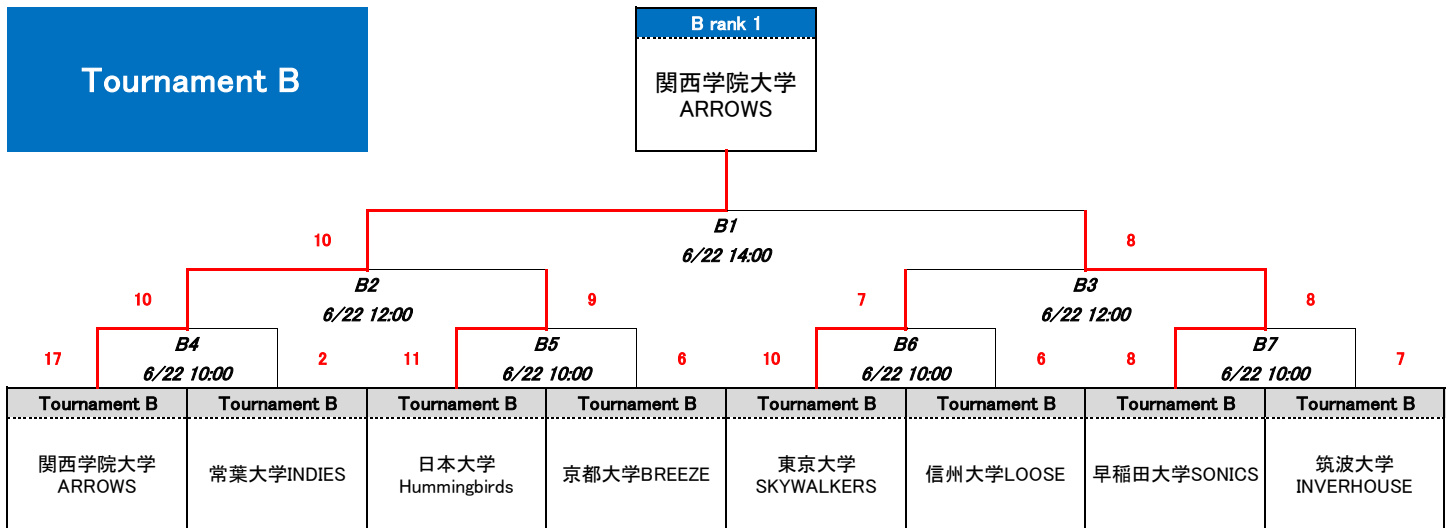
Tournament B

B rank 1
関西学院大学
ARROWS

10
B1
6/22 14:00
8

10
B2
6/22 12:00
9

7
B3
6/22 12:00
8

17
B4
6/22 10:00
2

11
B5
6/22 10:00
6

10
B6
6/22 10:00
6

8
B7
6/22 10:00
7

| Tournament B | Tournament B | Tournament B | Tournament B | Tournament B | Tournament B | Tournament B | Tournament B |
|---|---|---|---|---|---|---|---|
| 関西学院大学 ARROWS | 常葉大学INDIES | 日本大学 Hummingbirds | 京都大学BREEZE | 東京大学 SKYWALKERS | 信州大学LOOSE | 早稲田大学SONICS | 筑波大学 INVERHOUSE |